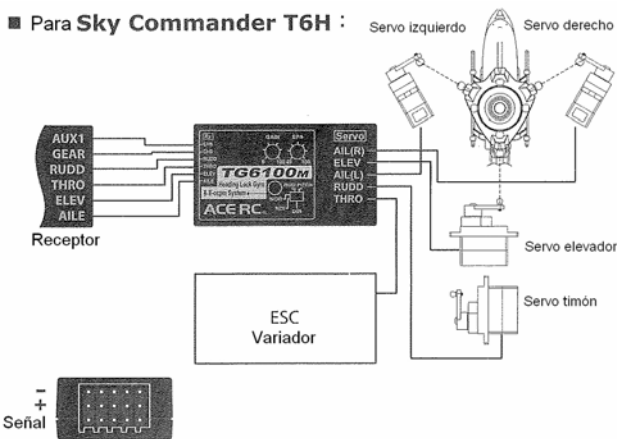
■ Para Sky Commander T6H :

Servo izquierdo

Servo derecho

AUX1
GEAR
RUDD
THRO
ELEV
AILE

Receptor

Rx

GAIN

EPA

TG6100M

Heading Lock Gyro

Servo

AIL(R)
ELEV
AIL(L)
RUDD
THRO

ACE RC

Servo elevador

Servo timón

ESC
Variador

-
+
Señal